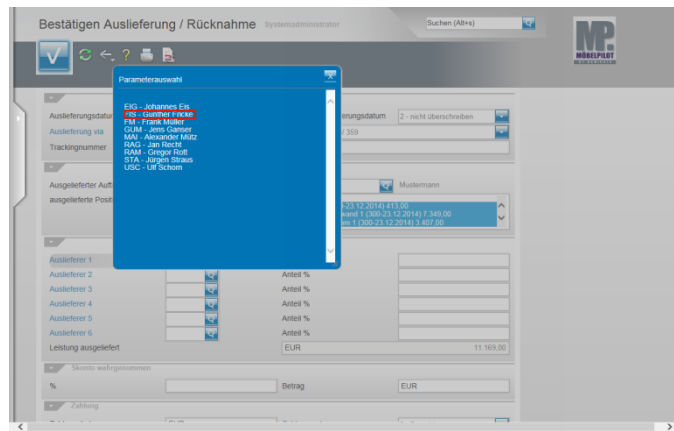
Bestätigen Auslieferung / Rücknahme Systemadministrator

Suchen (Alt+s)

MÖBELPILOT

Parameterauswahl

EIG - Johannes Eis
FIS - Gunther Fricke
FM - Frank Möller
GUM - Jens Ganser
MAI - Alexander Mütz
RAG - Jan Recht
RAM - Gregor Rott
STA - Jürgen Straus
USC - Ulf Schorn

Auslieferungsdatum
Auslieferung via
Trackingnummer

ierungsdatum 2 - nicht überschreiben
/ 359

Ausgelieferter Auft
ausgelieferte Posit

Mustermann

-23.12.2014) 413,00
wand 1 (300-23.12.2014) 7.349,00
m 1 (300-23.12.2014) 3.407,00

Auslieferer 1
Auslieferer 2 Anteil %
Auslieferer 3 Anteil %
Auslieferer 4 Anteil %
Auslieferer 5 Anteil %
Auslieferer 6 Anteil %
Leistung ausgeliefert EUR 11.169,00

Skonto wahrgenommen
% Betrag EUR

Zahlung